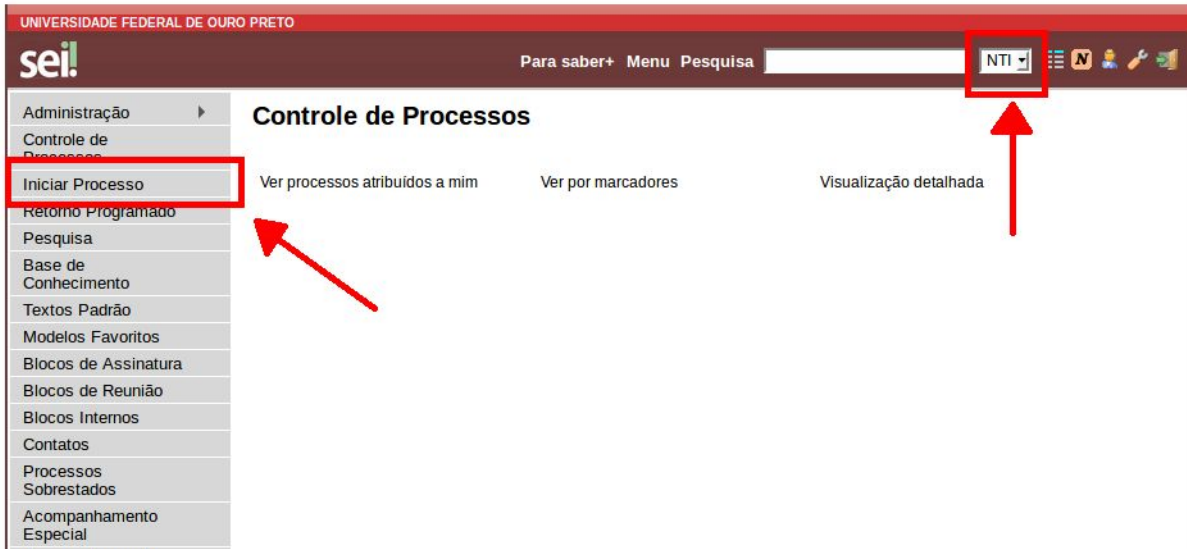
UNIVERSIDADE FEDERAL DE OURO PRETO

sei!

Para saber+ Menu Pesquisa

NTI

Administração
Controle de Processos
Iniciar Processo
Retorno Programado
Pesquisa
Base de Conhecimento
Textos Padrão
Modelos Favoritos
Blocos de Assinatura
Blocos de Reunião
Blocos Internos
Contatos
Processos Sobrestados
Acompanhamento Especial

Controle de Processos

Ver processos atribuídos a mim

Ver por marcadores

Visualização detalhada